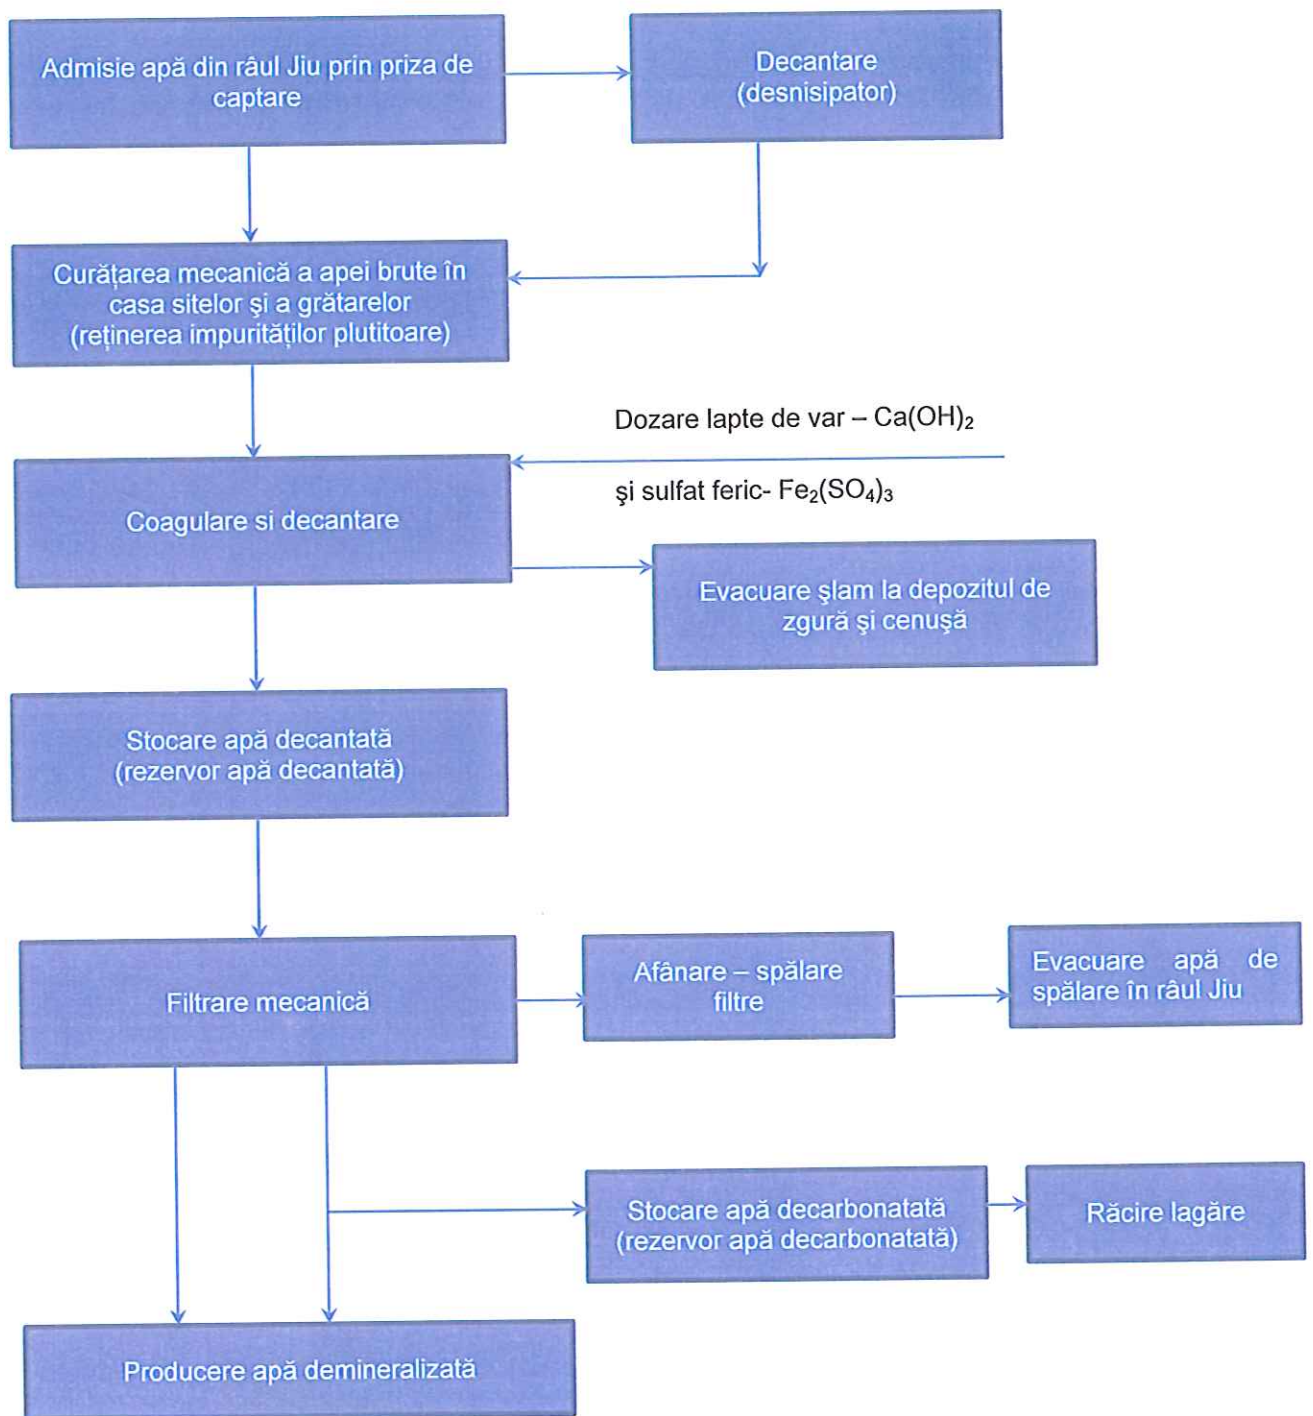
Admisie apă din râul Jiu prin priza de captare

Decantare (desnisipator)

Curățarea mecanică a apei brute în casa sitelor şi a grătarelor (reținerea impurităților plutitoare)

Dozare lapte de var – $Ca(OH)_2$

şi sulfat feric- $Fe_2(SO_4)_3$

Coagulare si decantare

Evacuare şlam la depozitul de zgură şi cenuşă

Stocare apă decantată (rezervor apă decantată)

Filtrare mecanică

Afânare – spălare filtre

Evacuare apă de spălare în râul Jiu

Stocare apă decarbonatată (rezervor apă decarbonatată)

Răcire lagăre

Producere apă demineralizată